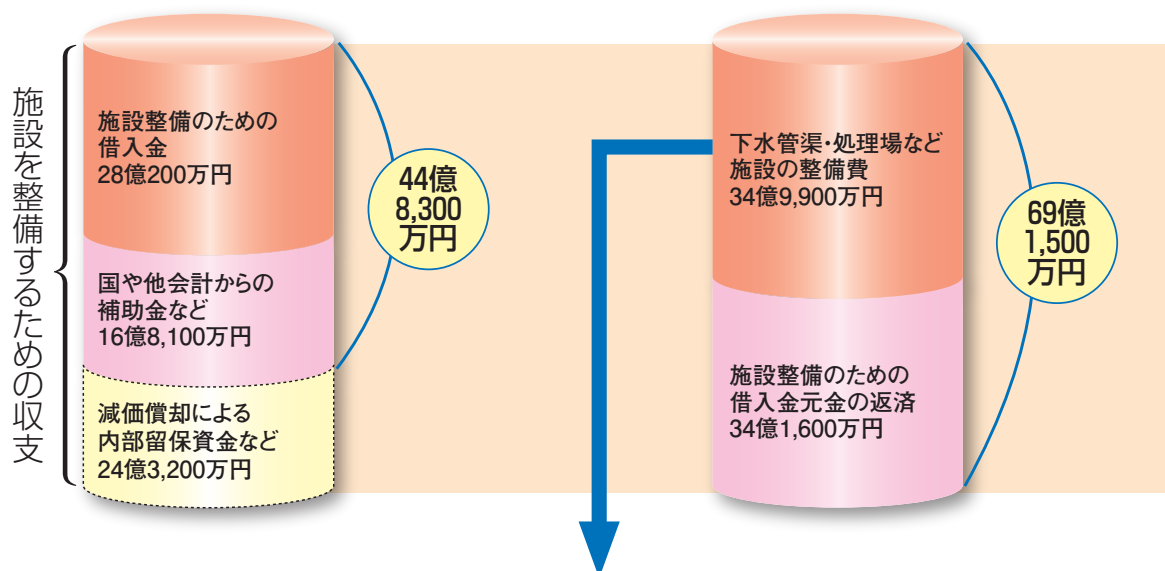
施設を整備するための収支

施設整備のための借入金
28億200万円

国や他会計からの補助金など
16億8,100万円

減価償却による内部留保資金など
24億3,200万円

44億
8,300
万円

下水管渠・処理場など施設の整備費
34億9,900万円

施設整備のための借入金元金の返済
34億1,600万円

69億
1,500
万円